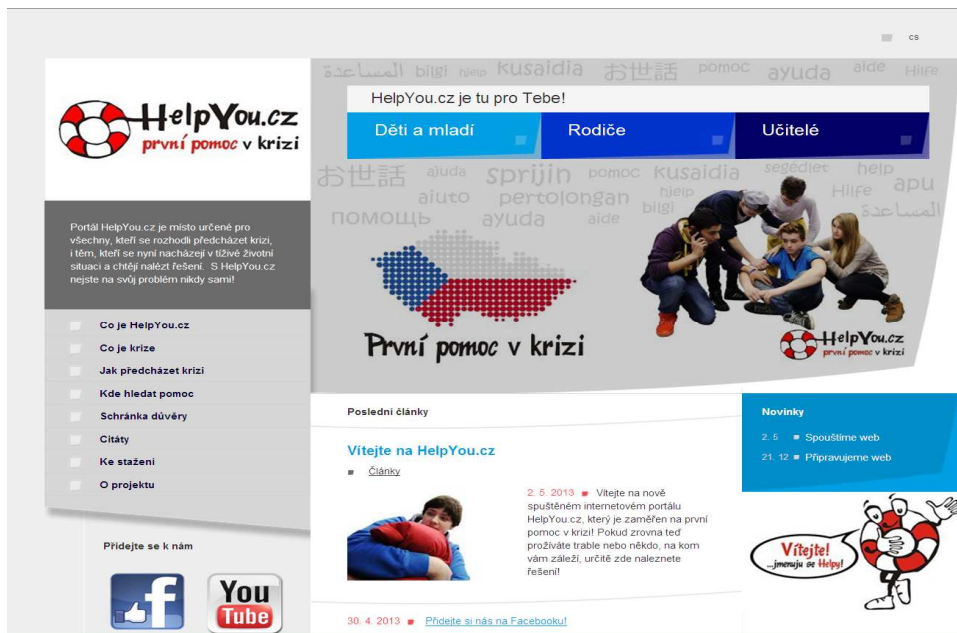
cs

HelpYou.cz
první pomoc v krizi

Portál HelpYou.cz je místo určené pro všechny, kteří se rozhodli předcházet krizi, i těm, kteří se nyní nacházejí v tíživé životní situaci a chtějí nalézt řešení. S HelpYou.cz nejste na svůj problém nikdy sami!

Co je HelpYou.cz
Co je krize
Jak předcházet krizi
Kde hledat pomoc
Schránka důvěry
Citáty
Ke stažení
O projektu

Přidejte se k nám

You Tube

المساعدة bilgi help kusaidia お世話 pomoc ayuda aide Hilfe

HelpYou.cz je tu pro Tebe!

Děti a mladí
Rodiče
Učitelé

お世話 ajuda sprijin pomoc kusaidia segédiet help Hilfe apu aiuto pertolongan help bilgi помощь ayuda aide المساعدة

První pomoc v krizi

HelpYou.cz
první pomoc v krizi

Poslední články

Vítejte na HelpYou.cz

Články

2. 5. 2013 Vítejte na nově spuštěném internetovém portálu HelpYou.cz, který je zaměřen na první pomoc v krizi! Pokud zrovna teď prožíváte trable nebo někdo, na kom vám záleží, určitě zde naleznete řešení!

30. 4. 2013 Přidejte si nás na Facebooku!

Novinky

2. 5 Spouštíme web
21. 12 Připravujeme web

Vítejte!
...jmenuju se Helpy!